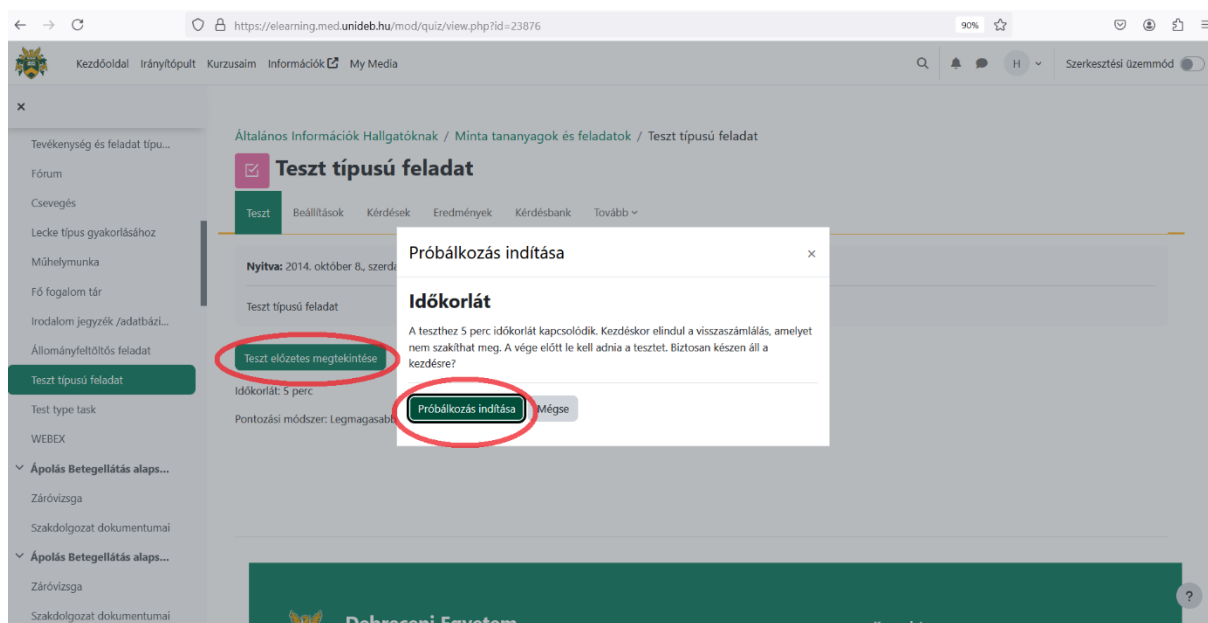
https://elearning.med.unideb.hu/mod/quiz/view.php?id=23876

90%

Kezdőoldal Irányítópult Kurzusaim Információk My Media

H

Szerkesztési üzemmód

×

Tevékenység és feladat típu...

Fórum

Csevegés

Lecke típus gyakorlásához

Műhelymunka

Fő fogalom tár

Irodalom jegyzék /adatbázi...

Állományfeltöltős feladat

Teszt típusú feladat

Test type task

WEBEX

Ápolás Betegellátás alaps...

Záróvizsga

Szakdolgozat dokumentumai

Ápolás Betegellátás alaps...

Záróvizsga

Szakdolgozat dokumentumai

Általános Információk Hallgatóknak / Minta tananyagok és feladatok / Teszt típusú feladat

Teszt típusú feladat

Teszt Beállítások Kérdések Eredmények Kérdésbank Tovább

Nyitva: 2014. október 8., szerda

Teszt típusú feladat

Teszt előzetes megtekintése

Időkorlát: 5 perc

Pontozási módszer: Legmagasabb

Próbálkozás indítása

×

Időkorlát

A teszthez 5 perc időkorlát kapcsolódik. Kezdéskor elindul a visszaszámlálás, amelyet nem szakíthat meg. A vége előtt le kell adnia a tesztet. Biztosan készen áll a kezdésre?

Próbálkozás indítása Mégse

Debreceni Egyetem

?